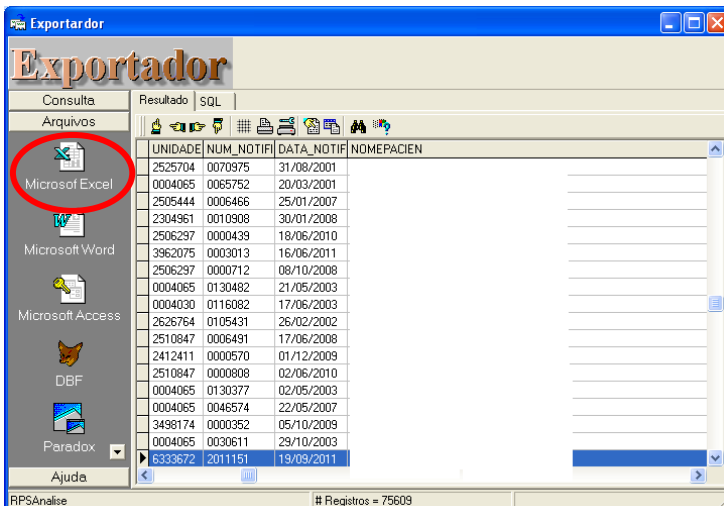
Exportardor

Exportador

Consulta

Arquivos

Microsof Excel

Microsoft Word

Microsoft Access

DBF

Paradox

Ajuda

Resultado | SQL

| UNIDADE | NUM_NOTIFI | DATA_NOTIF | NOMEPACIEN |
|---|---|---|---|
| 2525704 | 0070975 | 31/08/2001 | |
| 0004065 | 0065752 | 20/03/2001 | |
| 2505444 | 0006466 | 25/01/2007 | |
| 2304961 | 0010908 | 30/01/2008 | |
| 2506297 | 0000439 | 18/06/2010 | |
| 3962075 | 0003013 | 16/06/2011 | |
| 2506297 | 0000712 | 08/10/2008 | |
| 0004065 | 0130482 | 21/05/2003 | |
| 0004030 | 0116082 | 17/06/2003 | |
| 2626764 | 0105431 | 26/02/2002 | |
| 2510847 | 0006491 | 17/06/2008 | |
| 2412411 | 0000570 | 01/12/2009 | |
| 2510847 | 0000808 | 02/06/2010 | |
| 0004065 | 0130377 | 02/05/2003 | |
| 0004065 | 0046574 | 22/05/2007 | |
| 3498174 | 0000352 | 05/10/2009 | |
| 0004065 | 0030611 | 29/10/2003 | |
| 6333672 | 2011151 | 19/09/2011 | |

RPSAnalise

# Registros = 75609